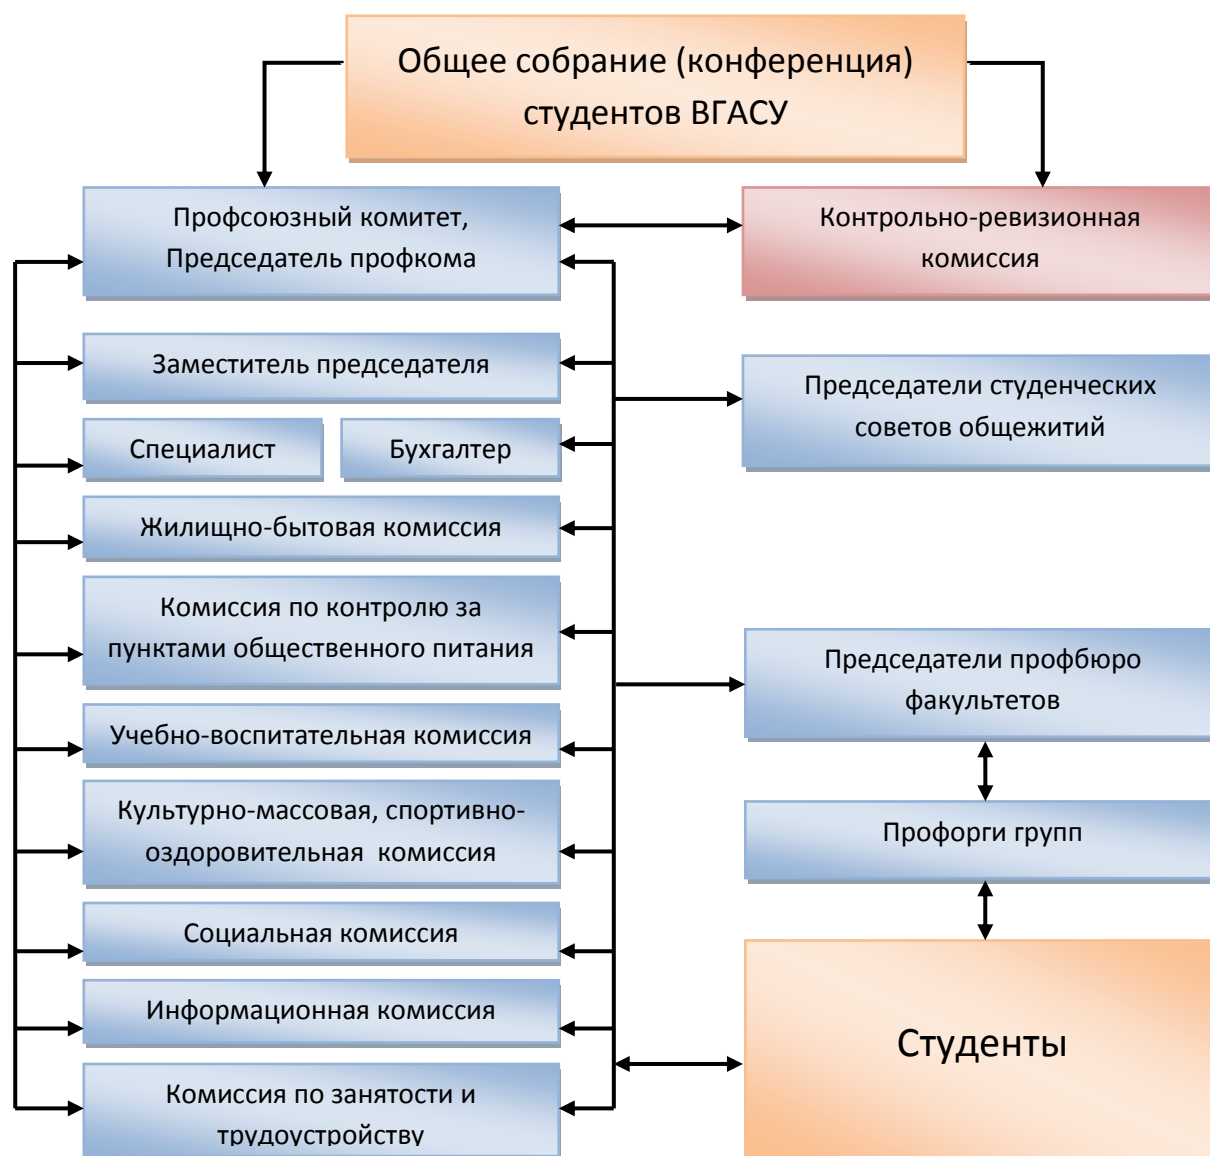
Общее собрание (конференция) студентов ВГАСУ

Профсоюзный комитет, Председатель профкома

Контрольно-ревизионная комиссия

Заместитель председателя

Председатели студенческих советов общежитий

Специалист

Бухгалтер

Жилищно-бытовая комиссия

Комиссия по контролю за пунктами общественного питания

Председатели профбюро факультетов

Учебно-воспитательная комиссия

Культурно-массовая, спортивно-оздоровительная комиссия

Профорги групп

Социальная комиссия

Информационная комиссия

Студенты

Комиссия по занятости и трудоустройству